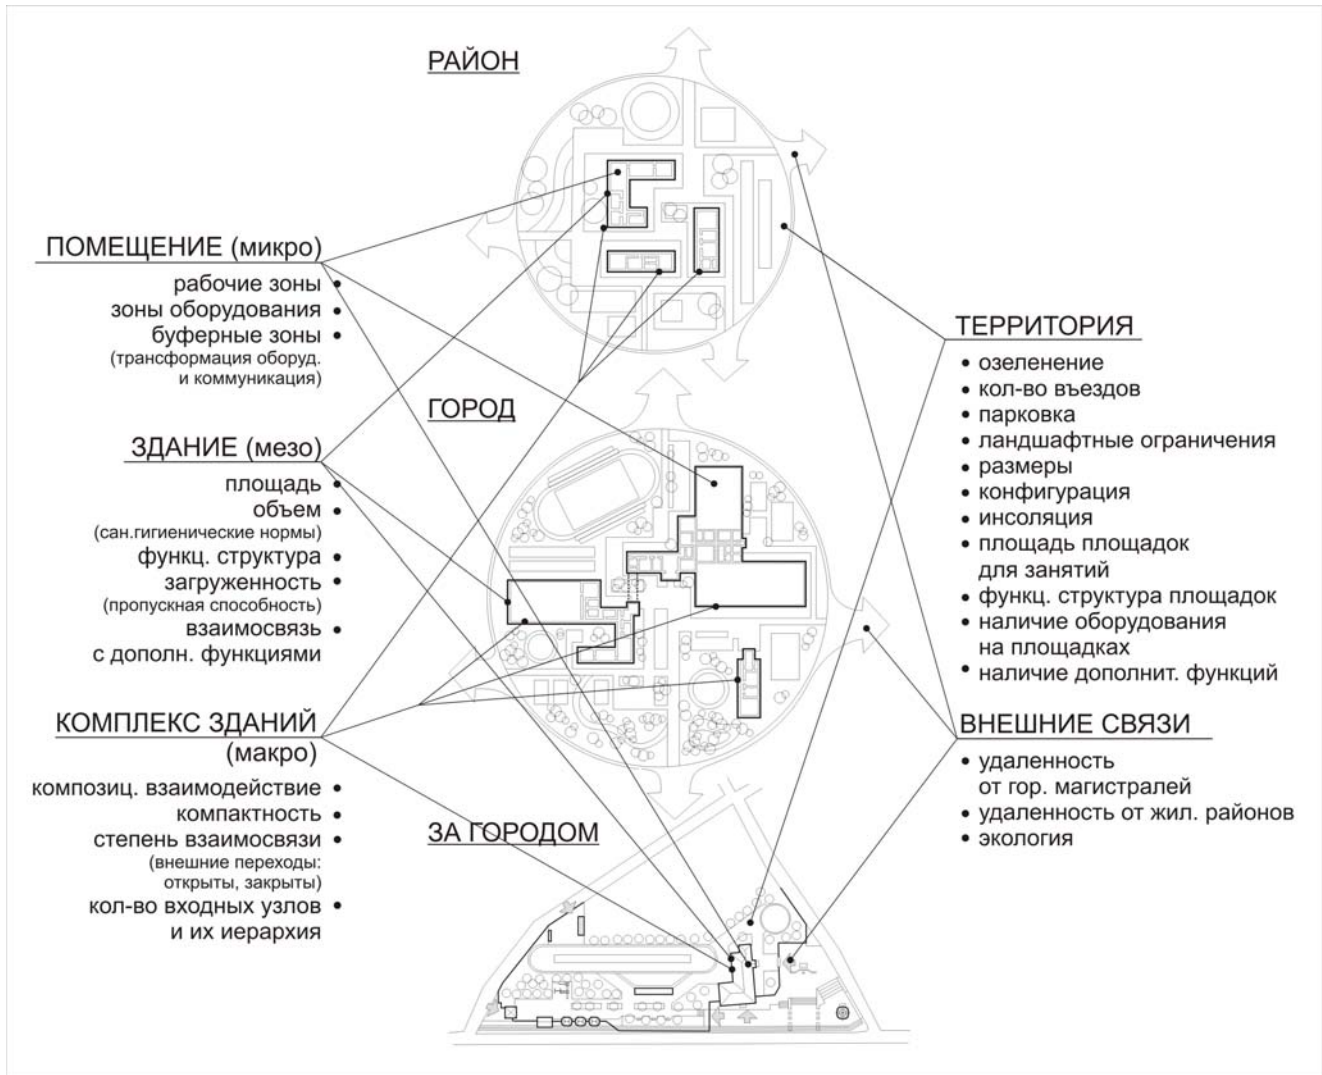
РАЙОН

ПОМЕЩЕНИЕ (микро)
рабочие зоны •
зоны оборудования •
буферные зоны •
(трансформация оборуд. и коммуникация)

ГОРОД

ЗДАНИЕ (мезо)
площадь •
объем •
(сан.гигиенические нормы)
функц. структура •
загруженность •
(пропускная способность)
взаимосвязь •
с дополн. функциями

КОМПЛЕКС ЗДАНИЙ (макро)
композиц. взаимодействие •
компактность •
степень взаимосвязи •
(внешние переходы: открыты, закрыты)
кол-во входных узлов •
и их иерархия

ЗА ГОРОДОМ

ТЕРРИТОРИЯ
• озеленение
• кол-во въездов
• парковка
• ландшафтные ограничения
• размеры
• конфигурация
• инсоляция
• площадь площадок для занятий
• функц. структура площадок
• наличие оборудования на площадках
• наличие дополнит. функций

ВНЕШНИЕ СВЯЗИ
• удаленность от гор. магистралей
• удаленность от жил. районов
• экология